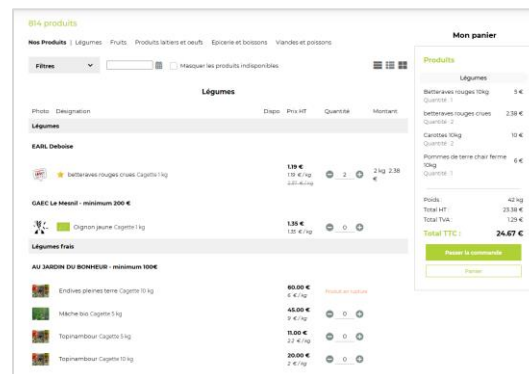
814 produits

Nos Produits | Légumes Fruits Produits laitiers et oeufs Epicerie et boissons Viandes et poissons

Filtres

Masquer les produits indisponibles

Légumes

| Photo | Désignation | Dispo | Prix HT | Quantité | Montant |
|---|---|---|---|---|---|
| Légumes | | | | | |
| EARL Deboise | | | | | |
| | betteraves rouges crues Cagette 1 kg | | 1.19 € 1.19 €/kg 2.37 €/kg | 2 | 2 kg 2.38 € |
| GAEC Le Mesnil - minimum 200 € | | | | | |
| | Oignon jaune Cagette 1 kg | | 1.35 € 1.35 €/kg | 0 | |
| Légumes frais | | | | | |
| AU JARDIN DU BONHEUR - minimum 100€ | | | | | |
| | Endives pleines terre Cagette 10 kg | | 60.00 € 6 €/kg | Produit en rupture | |
| | Mâche bio Cagette 5 kg | | 45.00 € 9 €/kg | 0 | |
| | Topinambour Cagette 5 kg | | 11.00 € 2.2 €/kg | 0 | |
| | Topinambour Cagette 10 kg | | 20.00 € 2 €/kg | 0 | |

Mon panier

Produits

Légumes

Betteraves rouges 10kg 5 €
Quantité : 1

betteraves rouges crues 2.38 €
Quantité : 2

Carottes 10kg 10 €
Quantité : 2

Pommes de terre chair ferme 10kg 6 €
Quantité : 1

Poids : 42 kg
Total HT : 23.38 €
Total TVA : 1.29 €
Total TTC : 24.67 €

Passer la commande

Panier